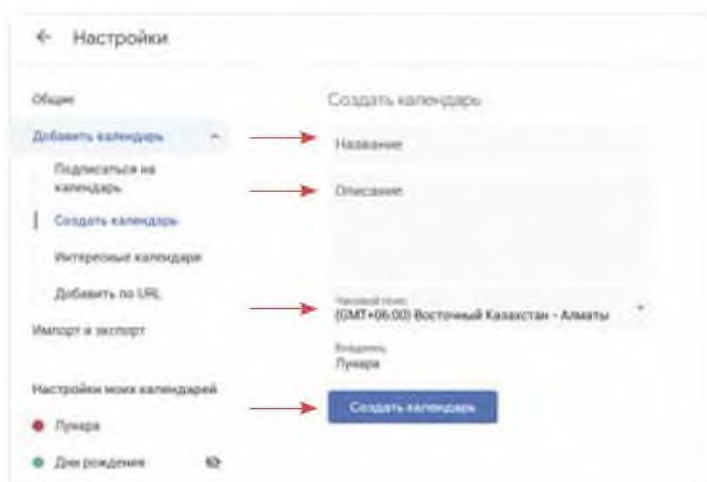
← Настройки

Общие

Добавить календарь

Подписаться на календарь

Создать календарь

Интересные календари

Добавить по URL

Импорт и экспорт

Настройки моих календарей

Лунара

Дни рождения

Создать календарь

Название

Описание

Часовой пояс
(GMT+06:00) Восточный Казахстан - Алматы

Владелец
Лунара

Создать календарь